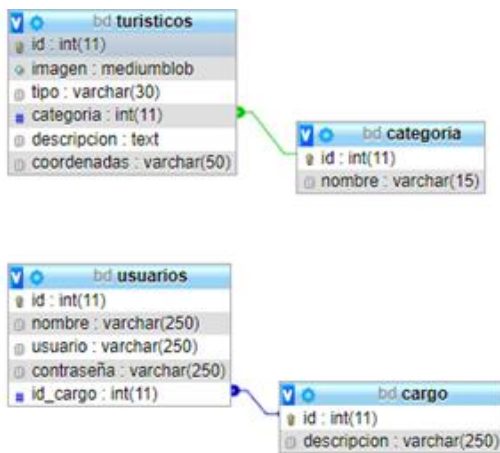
bd turisticos
id : int(11)
imagen : mediumblob
tipo : varchar(30)
categoria : int(11)
descripcion : text
coordenadas : varchar(50)

bd categoria
id : int(11)
nombre : varchar(15)

bd usuarios
id : int(11)
nombre : varchar(250)
usuario : varchar(250)
contraseña : varchar(250)
id_cargo : int(11)

bd cargo
id : int(11)
descripcion : varchar(250)